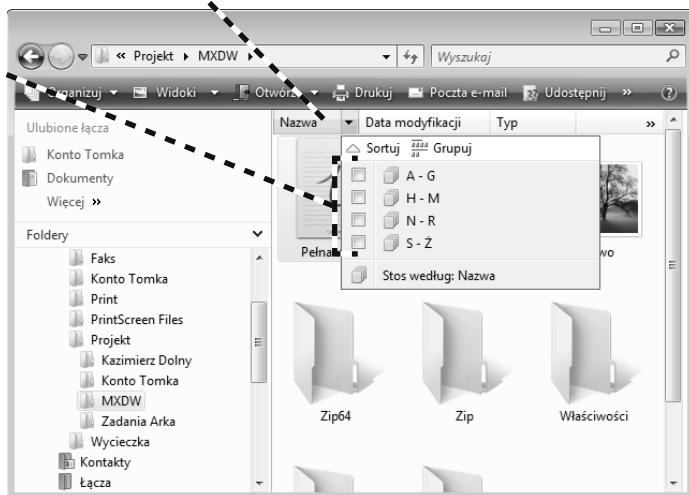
« Projekt ▸ MXDW ▸
Wyszukaj
Organizuj ▾ Widoki ▾ Otwórz ▾ Drukuj Poczta e-mail Udostępnij »
Ulubione łącza
Konto Tomka
Dokumenty
Więcej »
Foldery
Faks
Konto Tomka
Print
PrintScreen Files
Projekt
Kazimierz Dolny
Konto Tomka
MXDW
Zadania Arka
Wycieczka
Kontakty
Łącza
Nazwa ▾ Data modyfikacji Typ »
Sortuj Grupuj
A - G
H - M
N - R
S - Ż
Stos według: Nazwa
Pełna
wo
Zip64
Zip
Właściwości